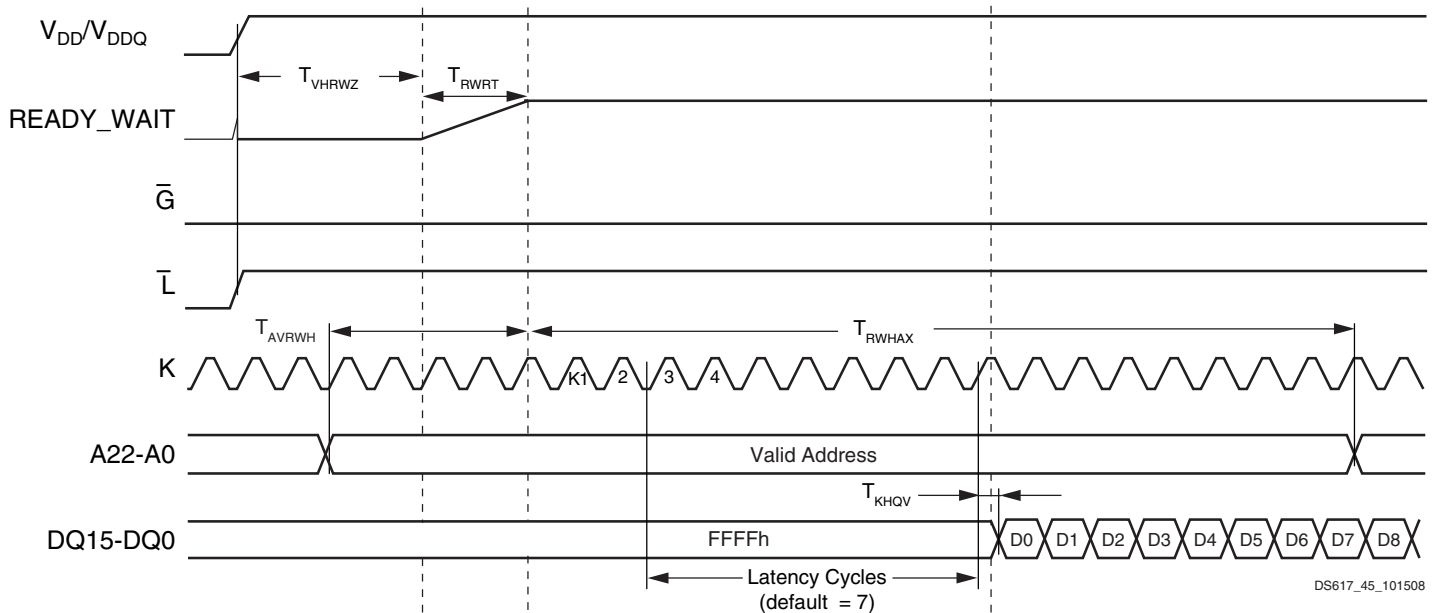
$V_{DD}/V_{DDQ}$

$T_{VHRWZ}$

$T_{RWRT}$

READY_WAIT

$\overline{G}$

$\overline{L}$

$T_{AVRWH}$

$T_{RWHAX}$

K

K1

2

3

4

A22-A0

Valid Address

$T_{KHQV}$

DQ15-DQ0

FFFFh

D0 D1 D2 D3 D4 D5 D6 D7 D8

Latency Cycles
(default = 7)

DS617_45_101508